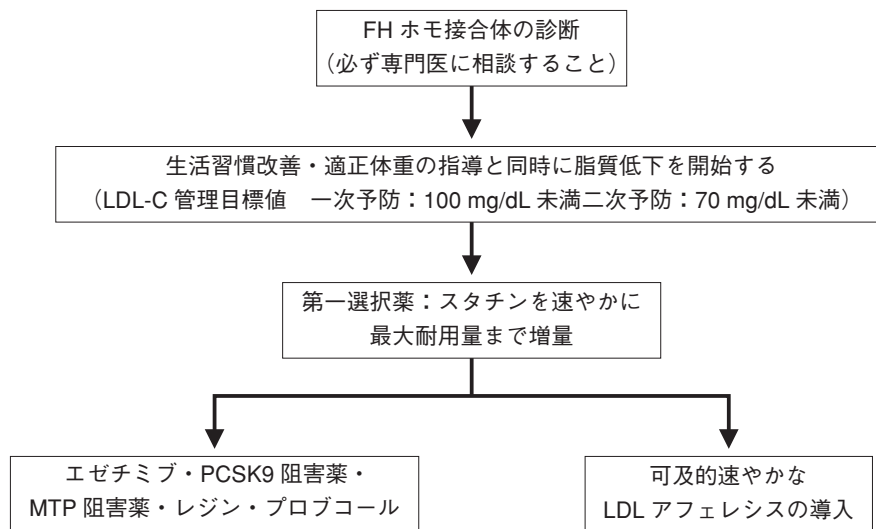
FH ホモ接合体の診断
（必ず専門医に相談すること）

生活習慣改善・適正体重の指導と同時に脂質低下を開始する
（LDL-C 管理目標値　一次予防：100 mg/dL 未満二次予防：70 mg/dL 未満）

第一選択薬：スタチンを速やかに
最大耐用量まで増量

エゼチミブ・PCSK9 阻害薬・
MTP 阻害薬・レジン・プロブコール

可及的速やかな
LDL アフェレシスの導入